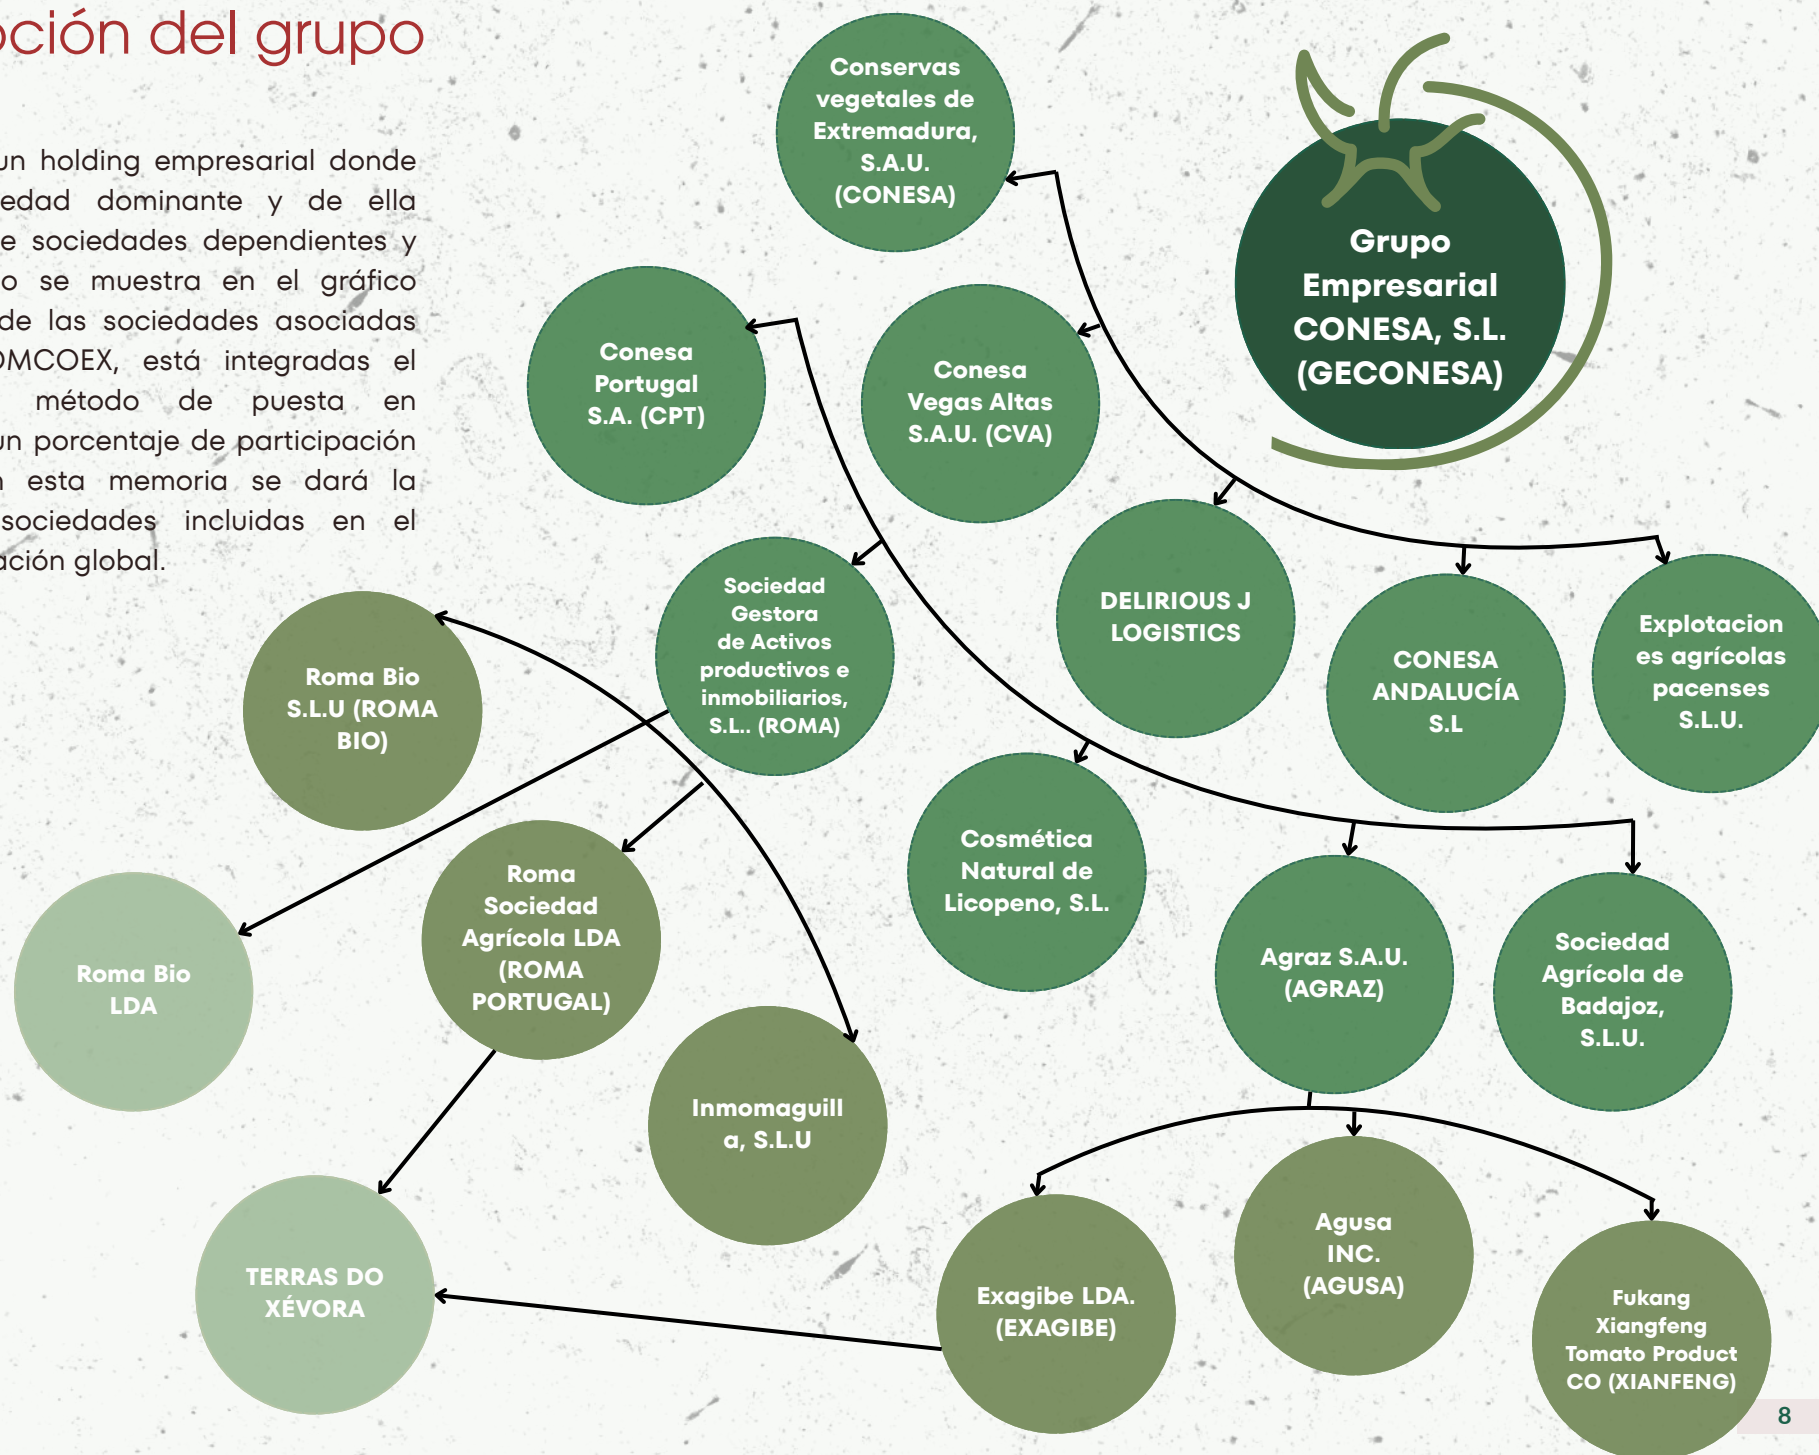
ción del grupo

un holding empresarial donde edad dominante y de ella e sociedades dependientes y o se muestra en el gráfico de las sociedades asociadas MCOEX, está integradas el método de puesta en un porcentaje de participación esta memoria se dará la sociedades incluidas en el ación global.

Grupo Empresarial CONESA, S.L. (GECONESA)

Conservas vegetales de Extremadura, S.A.U. (CONESA)

Conesa Portugal S.A. (CPT)

Conesa Vegas Altas S.A.U. (CVA)

Sociedad Gestora de Activos productivos e inmobiliarios, S.L.. (ROMA)

DELIRIOUS J LOGISTICS

CONESA ANDALUCÍA S.L

Explotacion es agrícolas pacenses S.L.U.

Roma Bio S.L.U (ROMA BIO)

Roma Bio LDA

Roma Sociedad Agrícola LDA (ROMA PORTUGAL)

Cosmética Natural de Licopeno, S.L.

Agraz S.A.U. (AGRAZ)

Sociedad Agrícola de Badajoz, S.L.U.

Inmomaguill a, S.L.U

TERRAS DO XÉVORA

Exagibe LDA. (EXAGIBE)

Agusa INC. (AGUSA)

Fukang Xiangfeng Tomato Product CO (XIANFENG)

8